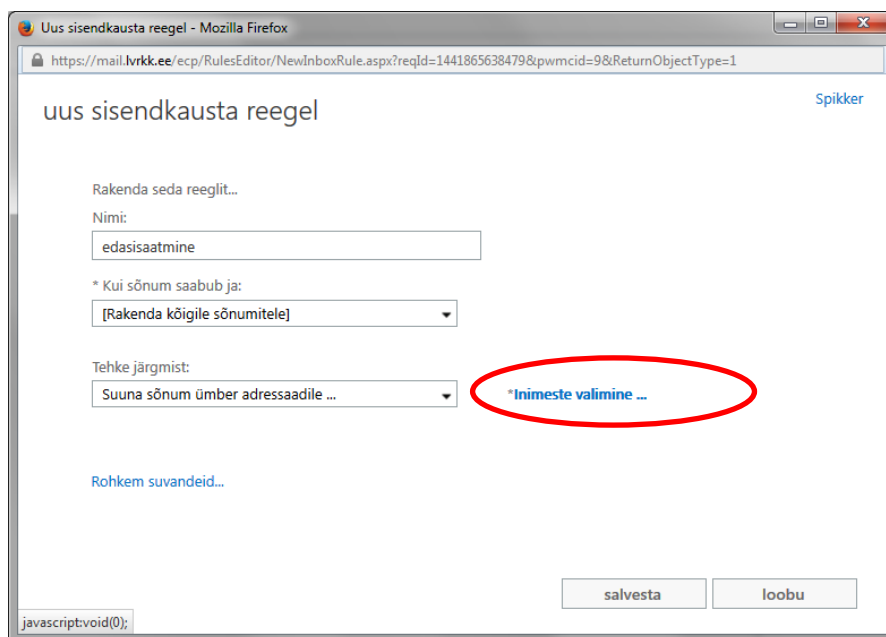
Uus sisendkausta reegel - Mozilla Firefox

https://mail.lvrkk.ee/ecp/RulesEditor/NewInboxRule.aspx?reqId=1441865638479&pwmcid=9&ReturnObjectType=1

uus sisendkausta reegel

Spikker

Rakenda seda reeglit...

Nimi:

edasisaatmine

* Kui sõnum saabub ja:

[Rakenda kõigile sõnumitele]

Tehke järgmist:

Suuna sõnum ümber adressaadile ...

*Inimeste valimine ...

Rohkem suvandeid...

salvesta

loobu

javascript:void(0);